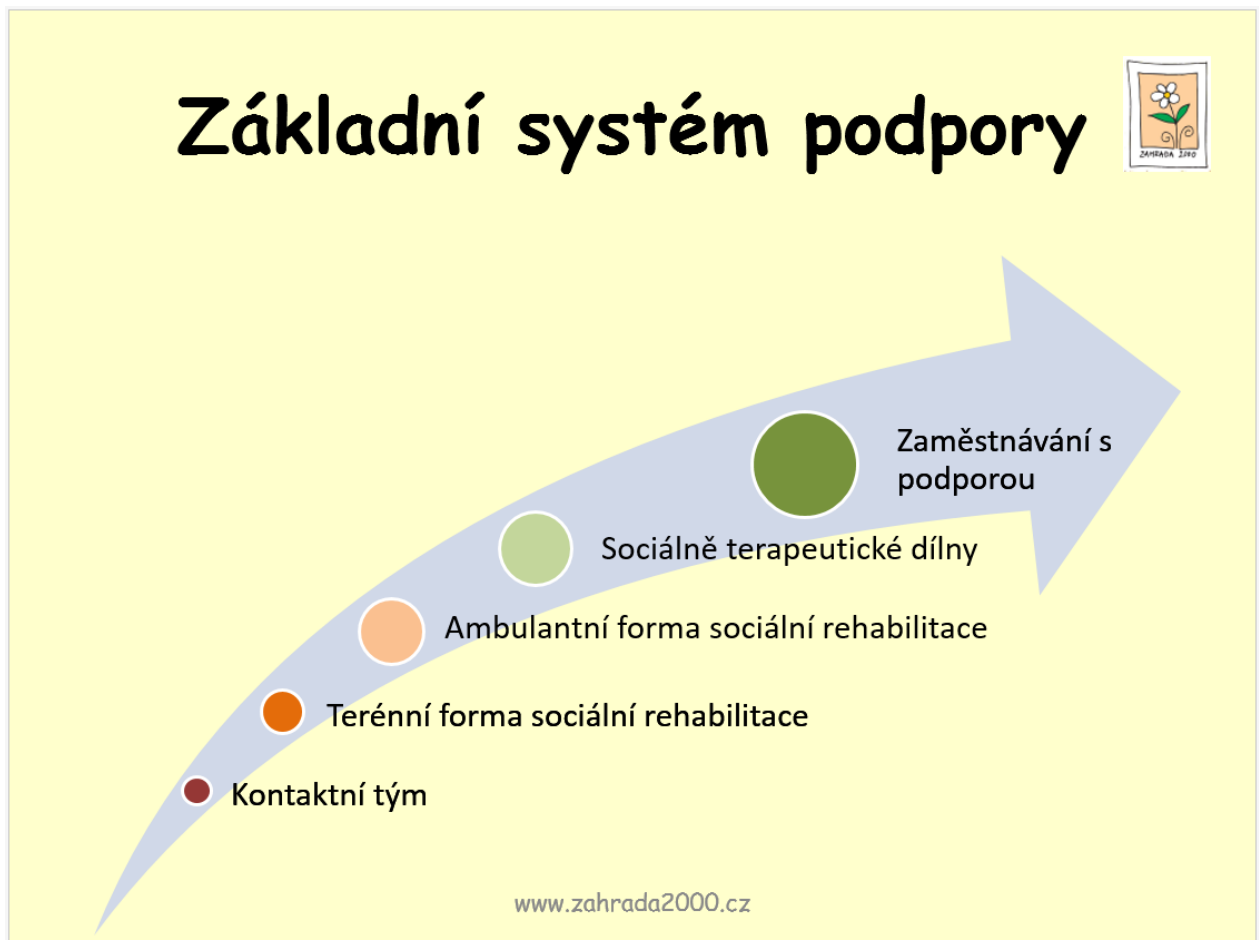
Základní systém podpory

ZAHRADA 2000

Zaměstnávání s podporou

Sociálně terapeutické dílny

Ambulantní forma sociální rehabilitace

Terénní forma sociální rehabilitace

Kontaktní tým

www.zahrada2000.cz